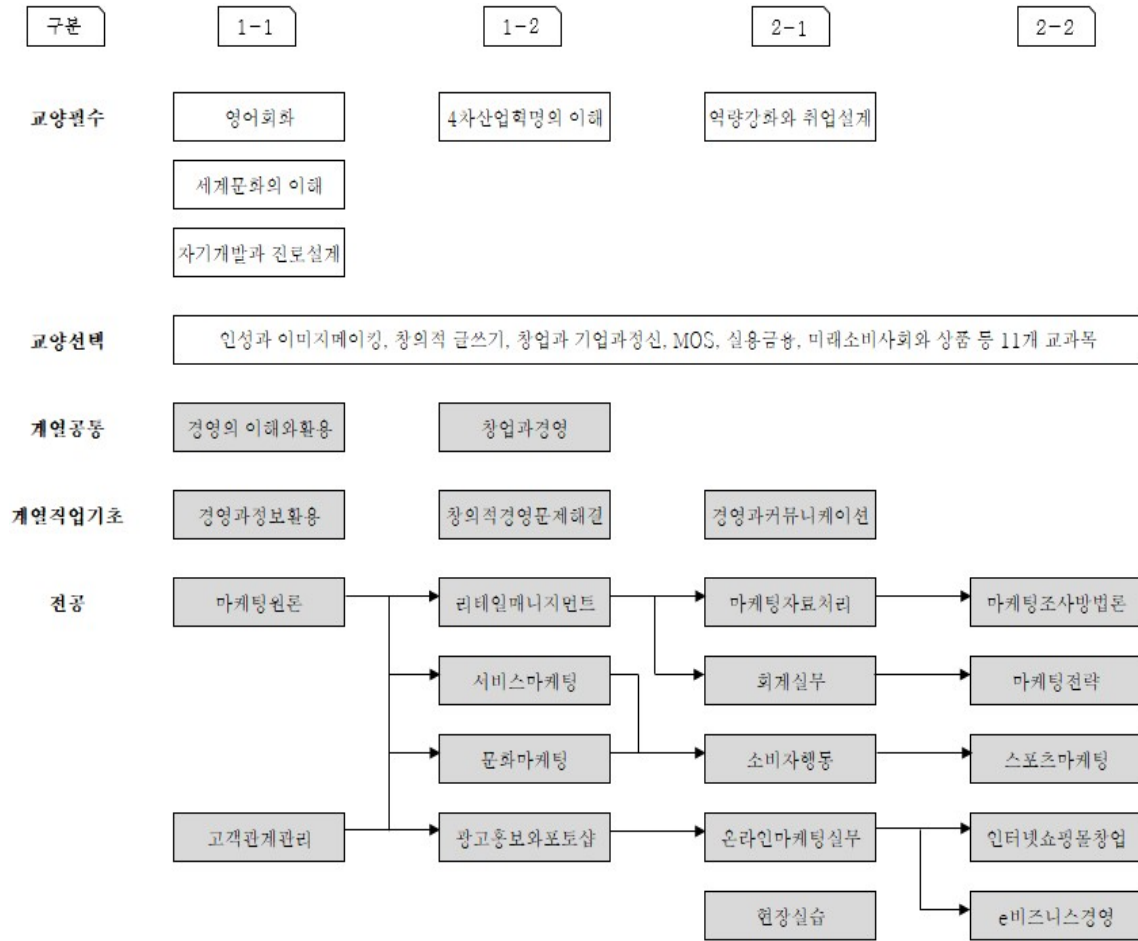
구분

1-1

1-2

2-1

2-2

교양필수

영어회화

4차산업혁명의 이해

역량강화와 취업설계

세계문화의 이해

자기개발과 진로설계

교양선택

인성과 이미지메이킹, 창의적 글쓰기, 창업과 기업과정신, MOS, 실용금융, 미래소비사회와 상품 등 11개 교과목

계열공통

경영의 이해와활용

창업과경영

계열직업기초

경영과정보활용

창의적경영문제해결

경영과커뮤니케이션

전공

마케팅원론

리테일매니지먼트

마케팅자료처리

마케팅조사방법론

서비스마케팅

회계실무

마케팅전략

문화마케팅

소비자행동

스포츠마케팅

고객관계관리

광고홍보와포토샵

온라인마케팅실무

인터넷쇼핑몰창업

현장실습

e비즈니스경영